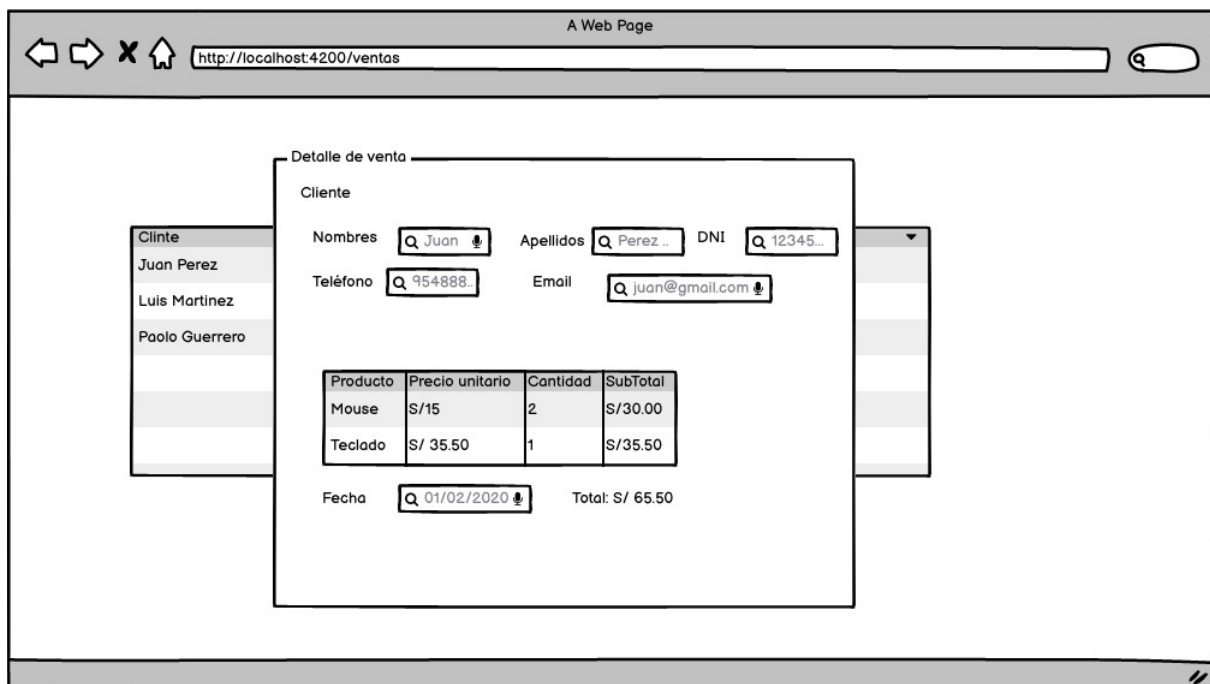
A Web Page

http://localhost:4200/ventas

Detalle de venta

Cliente

Nombres Juan

Apellidos Perez ..

DNI 12345...

Teléfono 954888..

Email juan@gmail.com

Clinte

Juan Perez

Luis Martinez

Paolo Guerrero

| Producto | Precio unitario | Cantidad | SubTotal |
|---|---|---|---|
| Mouse | S/15 | 2 | S/30.00 |
| Teclado | S/ 35.50 | 1 | S/35.50 |

Fecha 01/02/2020

Total: S/ 65.50